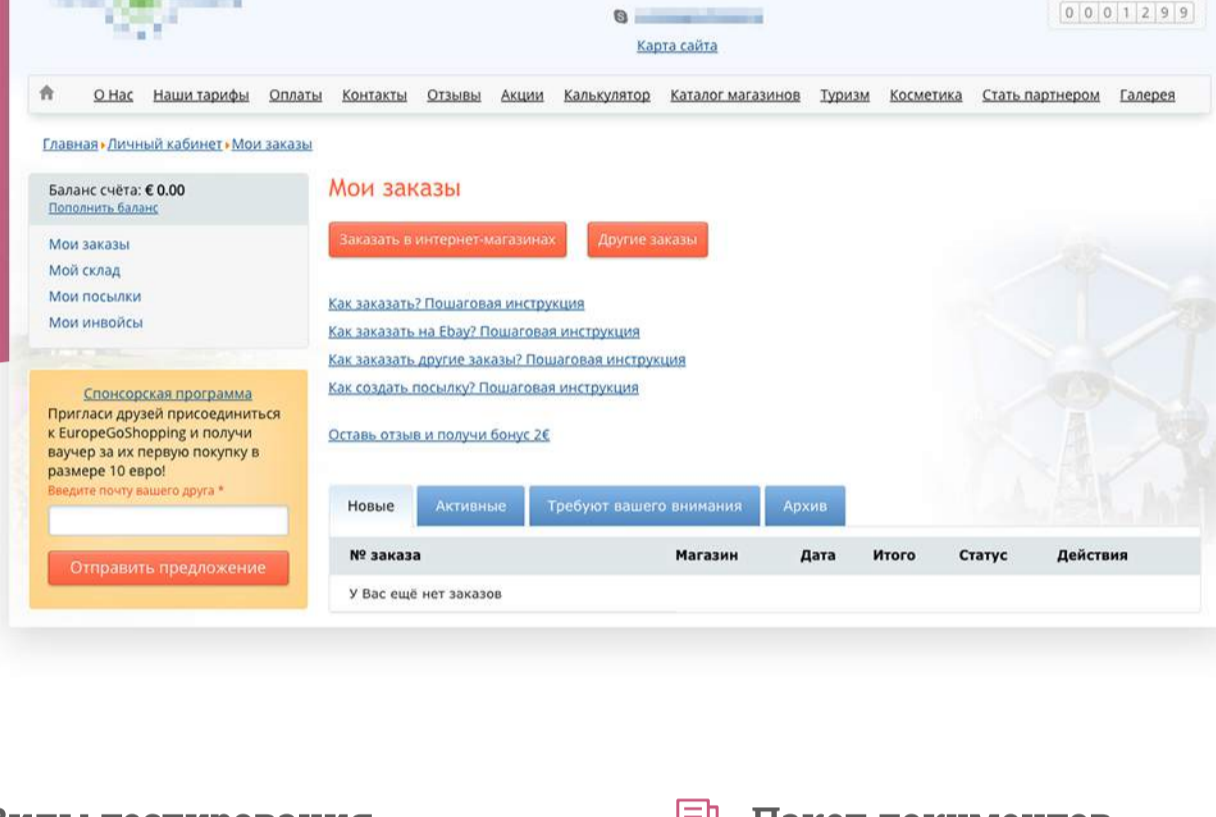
0 0 0 1 2 9 9

Карта сайта

О Нас Наши тарифы Оплаты Контакты Отзывы Акции Калькулятор Каталог магазинов Туризм Косметика Стать партнером Галерея

Главная › Личный кабинет › Мои заказы

Баланс счёта: € 0.00
Пополнить баланс

Мои заказы
Мой склад
Мои посылки
Мои инвойсы

Спонсорская программа
Пригласи друзей присоединиться к EuropeGoShopping и получи ваучер за их первую покупку в размере 10 евро!
Введите почту вашего друга *

Отправить предложение

Мои заказы

Заказать в интернет-магазинах Другие заказы

Как заказать? Пошаговая инструкция
Как заказать на Ebay? Пошаговая инструкция
Как заказать другие заказы? Пошаговая инструкция
Как создать посылку? Пошаговая инструкция

Оставь отзыв и получи бонус 2€

Новые Активные Требуют вашего внимания Архив

| № заказа | Магазин | Дата | Итого | Статус | Действия |
|---|---|---|---|---|---|
| У Вас ещё нет заказов | | | | | |

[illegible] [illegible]